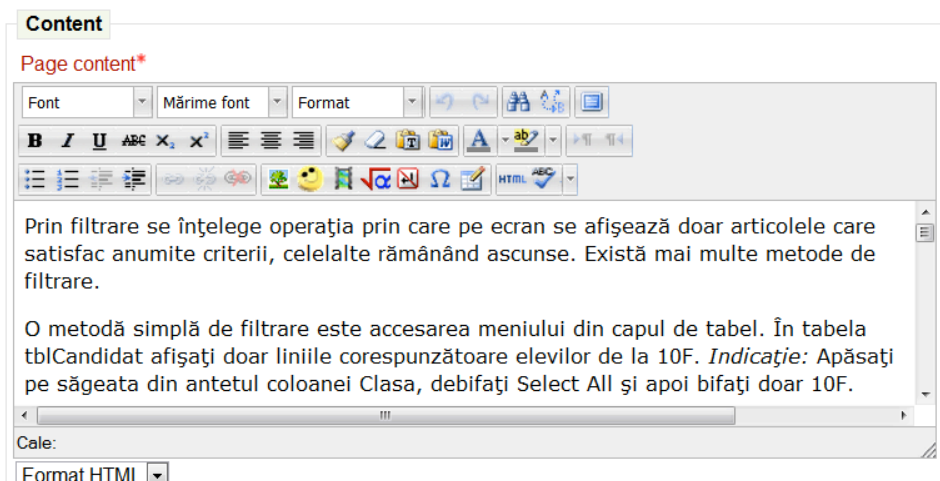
Content

Page content*

Font
Mărime font
Format

Prin filtrare se înţelege operaţia prin care pe ecran se afişează doar articolele care satisfac anumite criterii, celelalte rămânând ascunse. Există mai multe metode de filtrare.

O metodă simplă de filtrare este accesarea meniului din capul de tabel. În tabela tblCandidat afişaţi doar liniile corespunzătoare elevilor de la 10F. *Indicaţie:* Apăsaţi pe săgeata din antetul coloanei Clasa, debifaţi Select All şi apoi bifaţi doar 10F.

Cale:

Format HTML